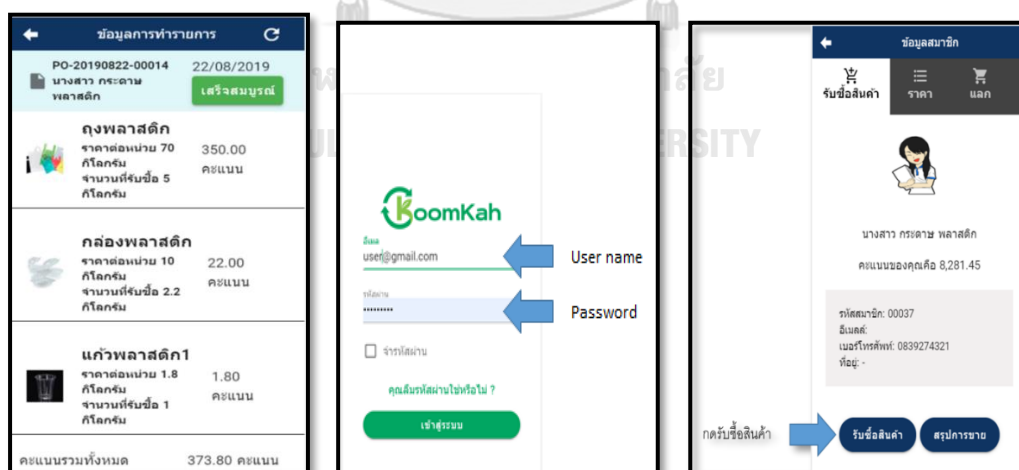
ข้อมูลการทำรายการ

PO-20190822-00014
นางสาว กระดาษ พลาสติก
22/08/2019
เสร็จสมบูรณ์

ถุงพลาสติก
ราคาต่อหน่วย 70 กิโลกรัม
จำนวนที่รับซื้อ 5 กิโลกรัม
350.00 คะแนน

กล่องพลาสติก
ราคาต่อหน่วย 10 กิโลกรัม
จำนวนที่รับซื้อ 2.2 กิโลกรัม
22.00 คะแนน

แก้วพลาสติก1
ราคาต่อหน่วย 1.8 กิโลกรัม
จำนวนที่รับซื้อ 1 กิโลกรัม
1.80 คะแนน

คะแนนรวมทั้งหมด 373.80 คะแนน

KoomKah
อีเมล
user@gmail.com
User name
รหัสผ่าน
••••••••••
Password
จำรหัสผ่าน
คุณลืมรหัสผ่านใช่หรือไม่ ?
เข้าสู่ระบบ

ข้อมูลสมาชิก
รับซื้อสินค้า
ราคา
แลก
นางสาว กระดาษ พลาสติก
คะแนนของคุณคือ 8,281.45
รหัสสมาชิก: 00037
อีเมลล์:
เบอร์โทรศัพท์: 0839274321
ที่อยู่: -
กดรับซื้อสินค้า
รับซื้อสินค้า
สรุปการขาย